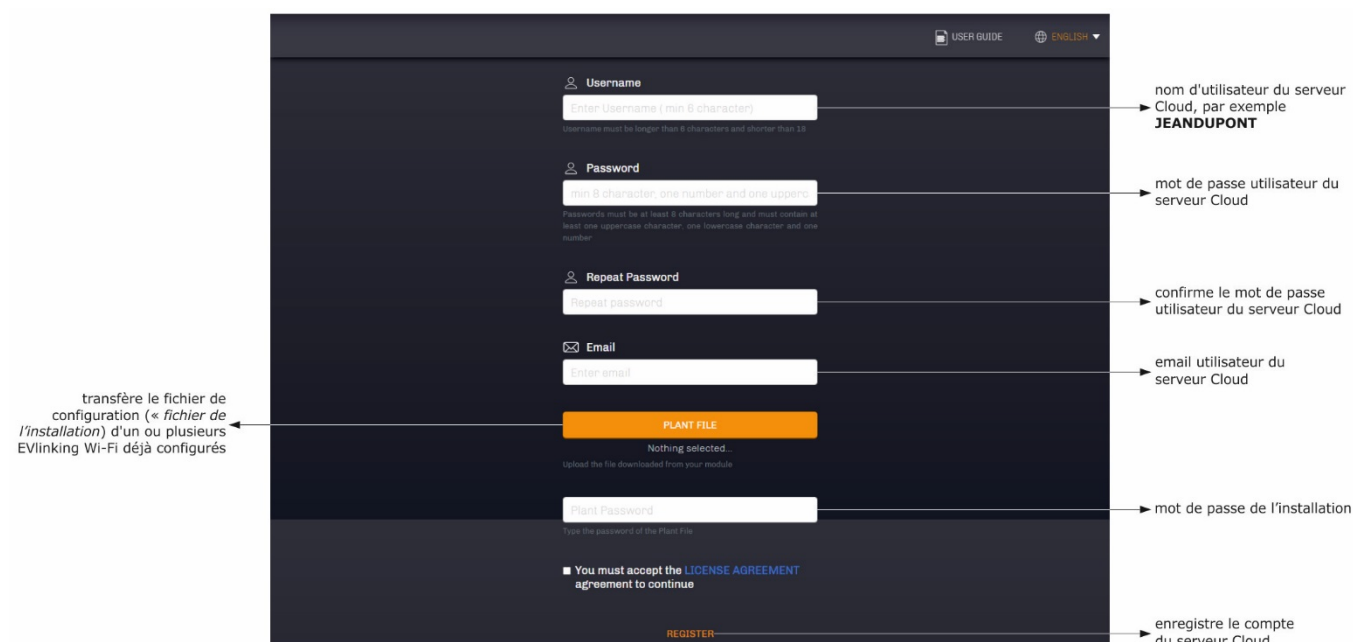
USER GUIDE
ENGLISH

Username
Enter Username ( min 6 character)
Username must be longer than 6 characters and shorter than 18

nom d'utilisateur du serveur Cloud, par exemple **JEANDUPONT**

Password
min 8 character, one number and one upperc
Passwords must be at least 8 characters long and must contain at least one uppercase character, one lowercase character and one number

mot de passe utilisateur du serveur Cloud

Repeat Password
Repeat password

confirme le mot de passe utilisateur du serveur Cloud

Email
Enter email

email utilisateur du serveur Cloud

transfère le fichier de configuration (« *fichier de l'installation*) d'un ou plusieurs EVlinking Wi-Fi déjà configurés

PLANT FILE
Nothing selected...
Upload the file downloaded from your module

Plant Password
Type the password of the Plant File

mot de passe de l'installation

You must accept the LICENSE AGREEMENT agreement to continue

REGISTER

enregistre le compte du serveur Cloud